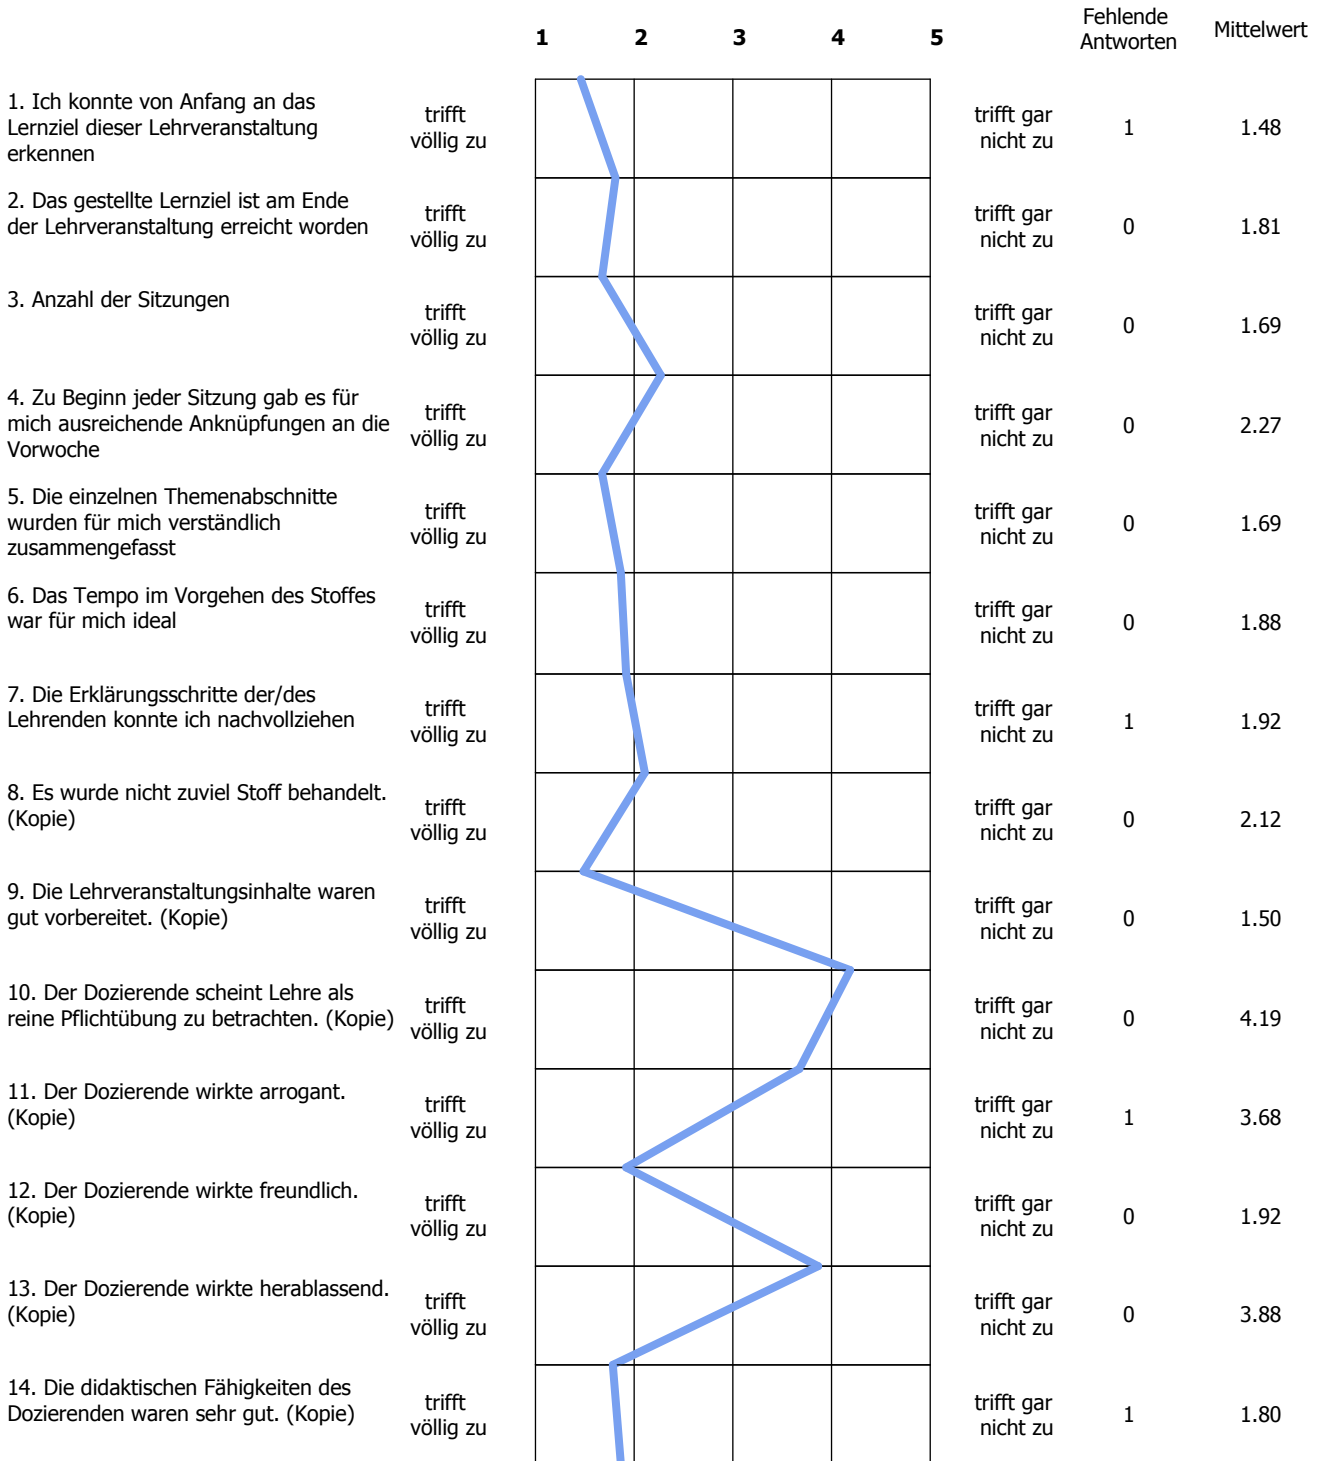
| | | 1 | 2 | 3 | 4 | 5 | | Fehlende Antworten | Mittelwert |
|---|---|---|---|---|---|---|---|---|---|
| 1. Ich konnte von Anfang an das Lernziel dieser Lehrveranstaltung erkennen | trifft völlig zu | | | | | | trifft gar nicht zu | 1 | 1.48 |
| 2. Das gestellte Lernziel ist am Ende der Lehrveranstaltung erreicht worden | trifft völlig zu | | | | | | trifft gar nicht zu | 0 | 1.81 |
| 3. Anzahl der Sitzungen | trifft völlig zu | | | | | | trifft gar nicht zu | 0 | 1.69 |
| 4. Zu Beginn jeder Sitzung gab es für mich ausreichende Anknüpfungen an die Vorwoche | trifft völlig zu | | | | | | trifft gar nicht zu | 0 | 2.27 |
| 5. Die einzelnen Themenabschnitte wurden für mich verständlich zusammengefasst | trifft völlig zu | | | | | | trifft gar nicht zu | 0 | 1.69 |
| 6. Das Tempo im Vorgehen des Stoffes war für mich ideal | trifft völlig zu | | | | | | trifft gar nicht zu | 0 | 1.88 |
| 7. Die Erklärungsschritte der/des Lehrenden konnte ich nachvollziehen | trifft völlig zu | | | | | | trifft gar nicht zu | 1 | 1.92 |
| 8. Es wurde nicht zuviel Stoff behandelt. (Kopie) | trifft völlig zu | | | | | | trifft gar nicht zu | 0 | 2.12 |
| 9. Die Lehrveranstaltungsinhalte waren gut vorbereitet. (Kopie) | trifft völlig zu | | | | | | trifft gar nicht zu | 0 | 1.50 |
| 10. Der Dozierende scheint Lehre als reine Pflichtübung zu betrachten. (Kopie) | trifft völlig zu | | | | | | trifft gar nicht zu | 0 | 4.19 |
| 11. Der Dozierende wirkte arrogant. (Kopie) | trifft völlig zu | | | | | | trifft gar nicht zu | 1 | 3.68 |
| 12. Der Dozierende wirkte freundlich. (Kopie) | trifft völlig zu | | | | | | trifft gar nicht zu | 0 | 1.92 |
| 13. Der Dozierende wirkte herablassend. (Kopie) | trifft völlig zu | | | | | | trifft gar nicht zu | 0 | 3.88 |
| 14. Die didaktischen Fähigkeiten des Dozierenden waren sehr gut. (Kopie) | trifft völlig zu | | | | | | trifft gar nicht zu | 1 | 1.80 |